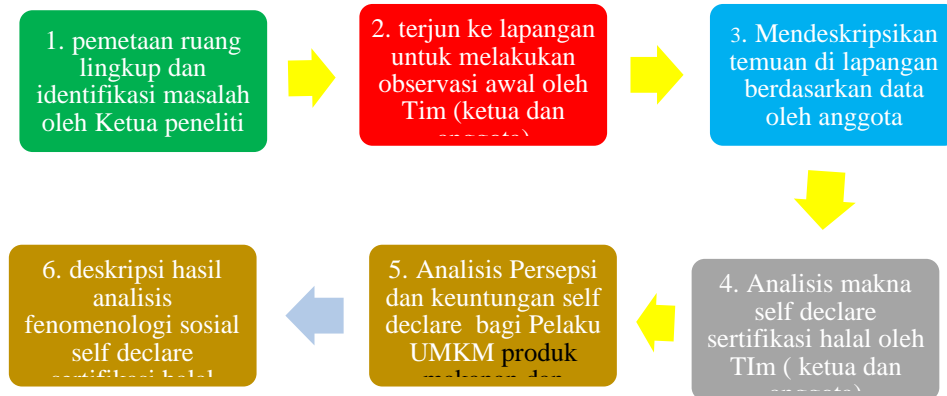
1. pemetaan ruang lingkup dan identifikasi masalah oleh Ketua peneliti

2. terjun ke lapangan untuk melakukan observasi awal oleh Tim (ketua dan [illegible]

3. Mendeskripsikan temuan di lapangan berdasarkan data oleh anggota

4. Analisis makna self declare sertifikasi halal oleh TIm ( ketua dan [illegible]

5. Analisis Persepsi dan keuntungan self declare bagi Pelaku UMKM produk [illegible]

6. deskripsi hasil analisis fenomenologi sosial self declare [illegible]